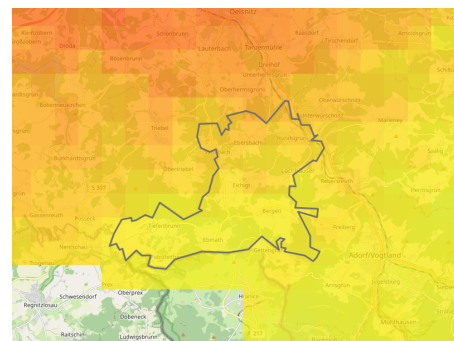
Oelsnitz
Schönbrunn
Lauterbach
Taltitz
Tirpersdorf
Raasdorf
Unterhermsgrün
Triebel
Eichigt
Ebersbach
Hundsgrün
Bergen
Ebmath
Wiedersberg
Adorf/Vogtland
Arnsgrün
Freiberg
Posseck
Schwesendorf
Oberprex
Döbeneck
Regnitzlosau
Ludwigsbrunn
Raitschin
Markneukirchen
Mühlhausen
Hermsgrün
Marieney
Gettengrün
Bobenneukirchen
Burkhardtsgrün
Dröda
Gassenreuth
Obermarxgrün
Tiefenbrunn
Roßbach
B 92
S 307
S 317